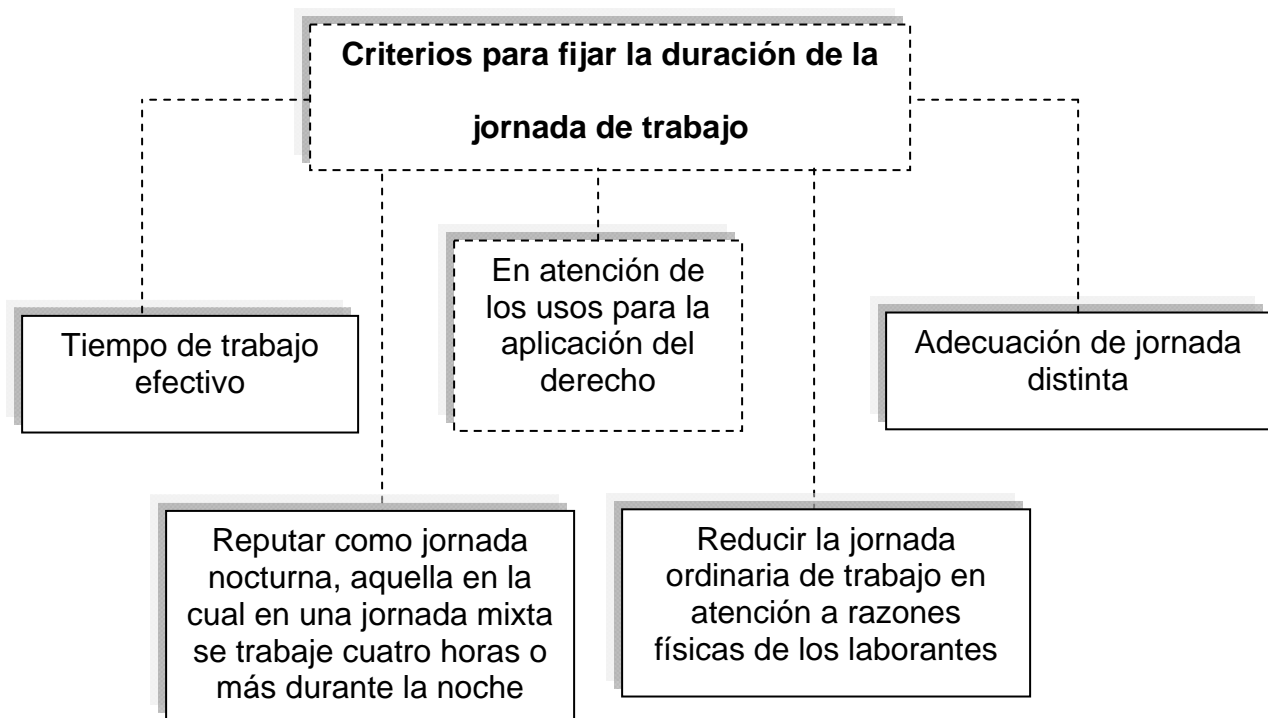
Criterios para fijar la duración de la jornada de trabajo

Tiempo de trabajo efectivo

En atención de los usos para la aplicación del derecho

Adecuación de jornada distinta

Reputar como jornada nocturna, aquella en la cual en una jornada mixta se trabaje cuatro horas o más durante la noche

Reducir la jornada ordinaria de trabajo en atención a razones físicas de los laborantes